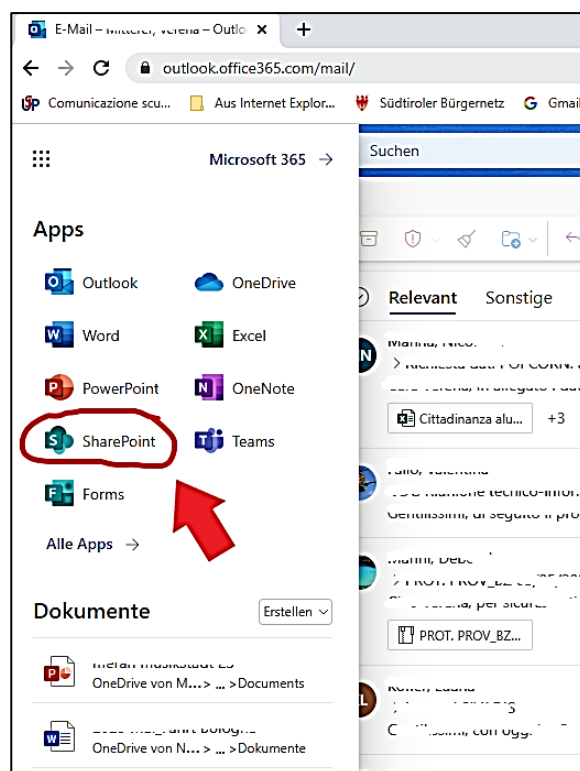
E-Mail – Mitterer, Verena – Outlo ×
+
outlook.office365.com/mail/
Comunicazione scu... Aus Internet Explor... Südtiroler Bürgernetz Gmail

Microsoft 365 →
Suchen

Apps
Outlook
OneDrive
Word
Excel
PowerPoint
OneNote
SharePoint
Teams
Forms
Alle Apps →

Dokumente
Erstellen

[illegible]
OneDrive von M... > ... >Documents
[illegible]
OneDrive von N... > ... >Dokumente

Relevant
Sonstige
Manna, Nico...
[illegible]
Cittadinanza alu...
+3
Fallo, Valentina
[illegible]
Gentilissimi, di seguito il pro
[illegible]
PROT. PROV_BZ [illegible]
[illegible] Verena, per sicurez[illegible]
PROT. PROV_BZ...
Rower, Laura
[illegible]
Gentilissimi, con ogg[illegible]